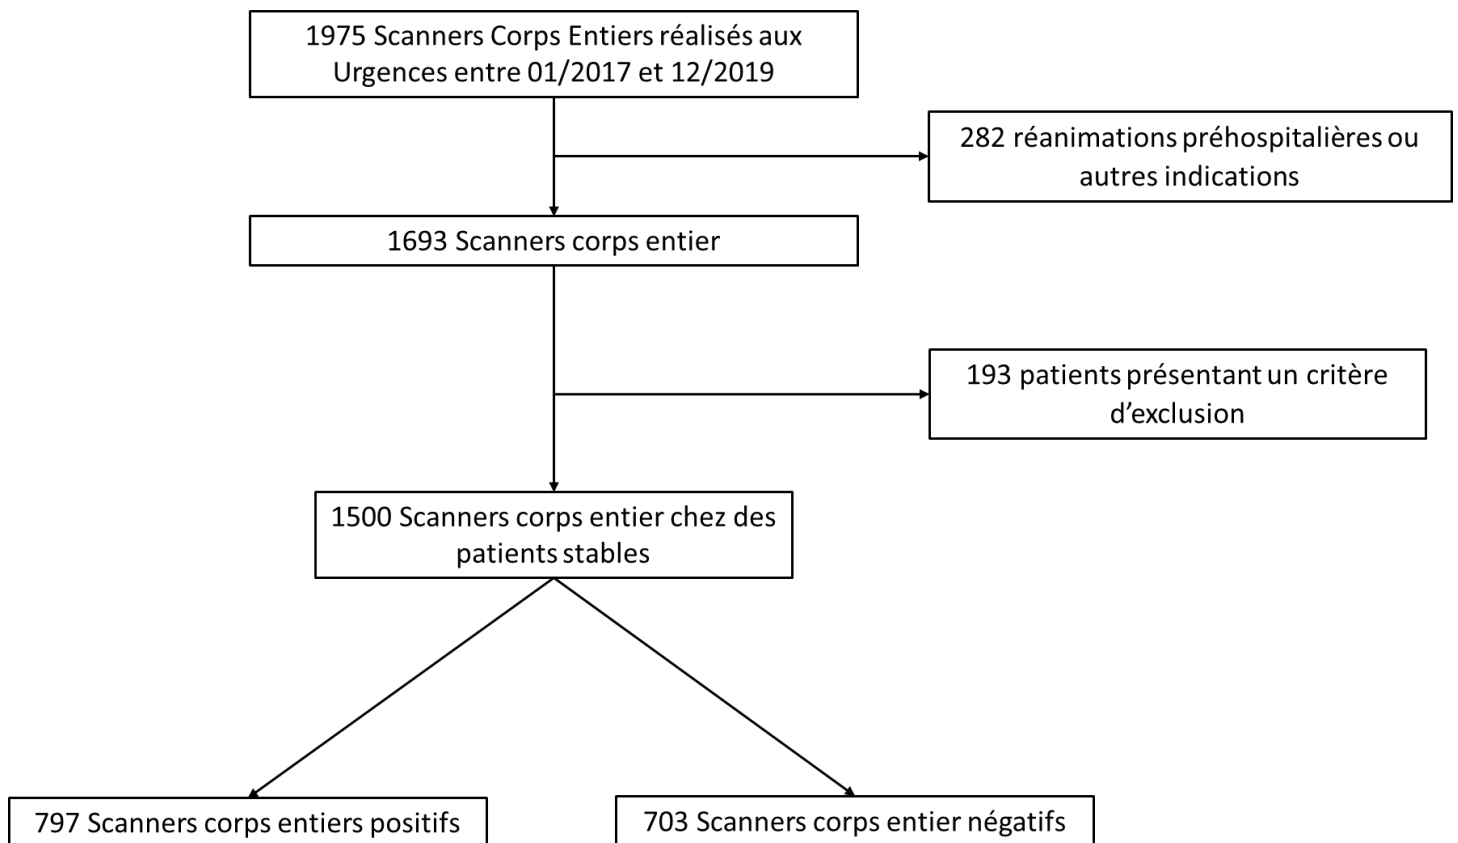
1975 Scanners Corps Entiers réalisés aux Urgences entre 01/2017 et 12/2019

282 réanimations préhospitalières ou autres indications

1693 Scanners corps entier

193 patients présentant un critère d'exclusion

1500 Scanners corps entier chez des patients stables

797 Scanners corps entiers positifs

703 Scanners corps entier négatifs